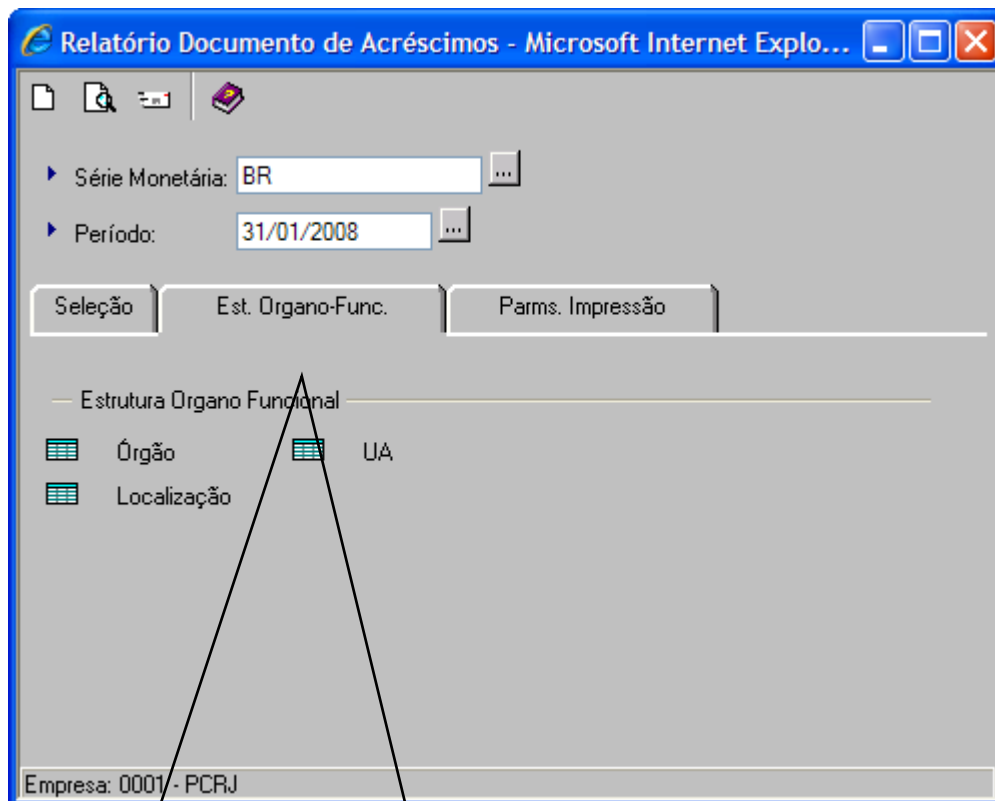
Relatório Documento de Acréscimos - Microsoft Internet Explo...

Série Monetária: BR ...

Período: 31/01/2008 ...

Seleção | Est. Organo-Func. | Parms. Impressão

Estrutura Organo Funcional

Órgão UA

Localização

Empresa: 0001 - PCRJ